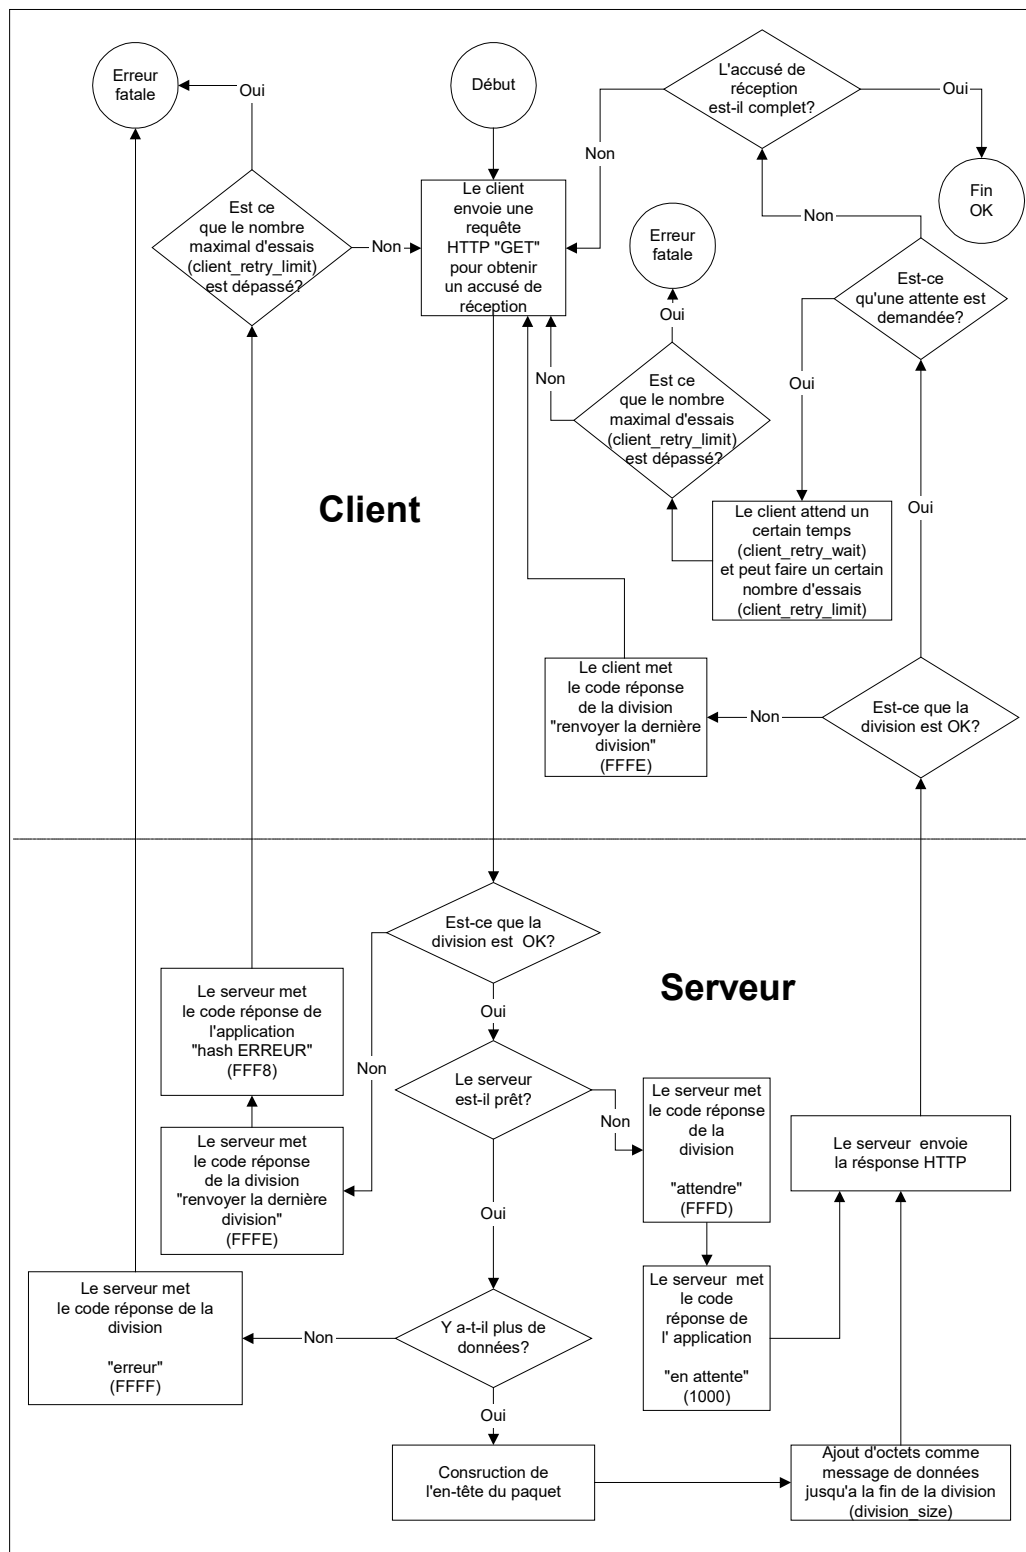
Erreur fatale

Oui

Début

L'accusé de réception est-il complet?

Oui

Non

Fin OK

Est ce que le nombre maximal d'essais (client_retry_limit) est dépassé?

Non

Le client envoie une requête HTTP "GET" pour obtenir un accusé de réception

Erreur fatale

Non

Est-ce qu'une attente est demandée?

Oui

Non

Oui

Est ce que le nombre maximal d'essais (client_retry_limit) est dépassé?

Client

Le client attend un certain temps (client_retry_wait) et peut faire un certain nombre d'essais (client_retry_limit)

Oui

Le client met le code réponse de la division "renvoyer la dernière division" (FFFE)

Non

Est-ce que la division est OK?

Est-ce que la division est OK?

Serveur

Le serveur met le code réponse de l'application "hash ERREUR" (FFF8)

Oui

Non

Le serveur est-il prêt?

Non

Le serveur met le code réponse de la division "attendre" (FFFD)

Le serveur envoie la résponse HTTP

Le serveur met le code réponse de la division "renvoyer la dernière division" (FFFE)

Oui

Le serveur met le code réponse de la division "erreur" (FFFF)

Non

Y a-t-il plus de données?

Le serveur met le code réponse de l' application "en attente" (1000)

Oui

Consruction de l'en-tête du paquet

Ajout d'octets comme message de données jusqu'a la fin de la division (division_size)